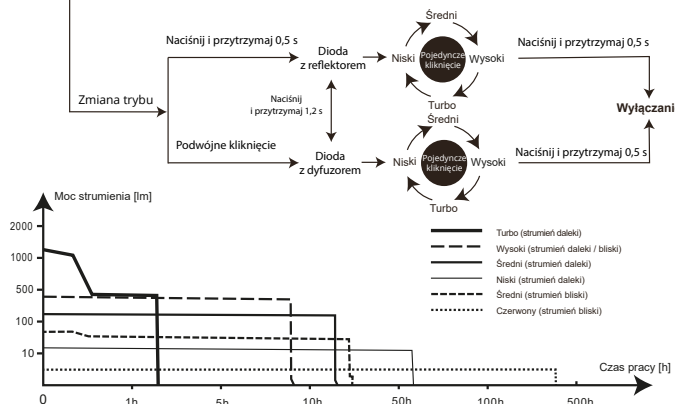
Naciśnij i przytrzymaj 0,5 s

Dioda z reflektorem

Średni

Niski

Pojedyncze kliknięcie

Wysoki

Turbo

Naciśnij i przytrzymaj 0,5 s

Zmiana trybu

Naciśnij i przytrzymaj 1,2 s

Wyłączani

Średni

Podwójne kliknięcie

Dioda z dyfuzorem

Niski

Pojedyncze kliknięcie

Wysoki

Naciśnij i przytrzymaj 0,5 s

Turbo

Moc strumienia [lm]

2000

1000

500

100

10

Turbo (strumień daleki)

Wysoki (strumień daleki / bliski)

Średni (strumień daleki)

Niski (strumień daleki)

Średni (strumień bliski)

Czerwony (strumień bliski)

Czas pracy [h]

0

1h

5h

10h

50h

100h

500h